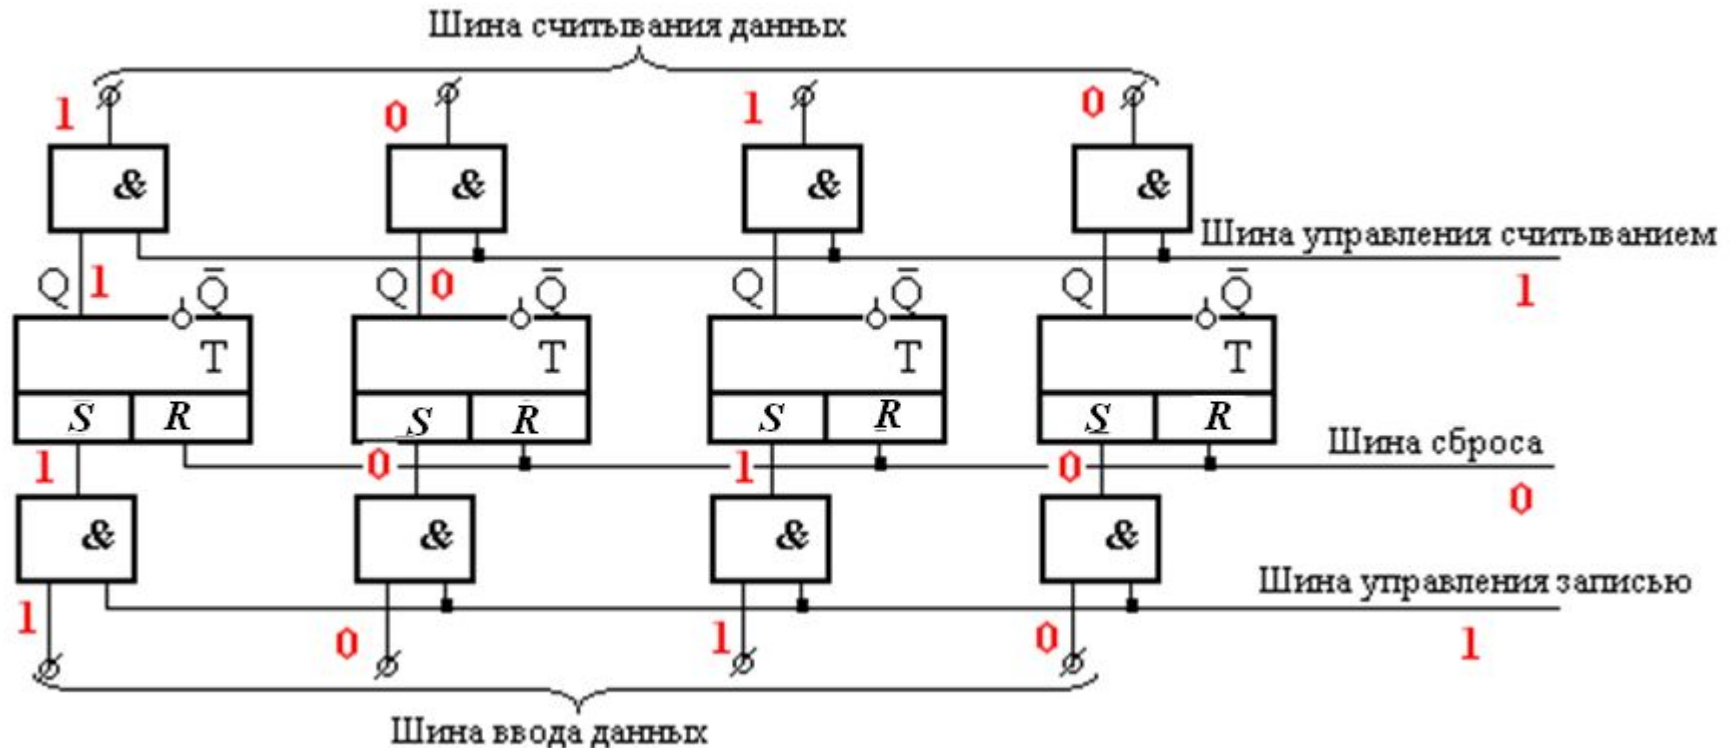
Шина считывания данных

1 0 1 0

& & & &

Шина управления считыванием

1

Q 1 $\bar{Q}$ Q 0 $\bar{Q}$ Q $\bar{Q}$ Q $\bar{Q}$

T T T T

S R S R S R S R

Шина сброса

1 0 1 0

0

& & & &

Шина управления записью

1 0 1 0

1

Шина ввода данных